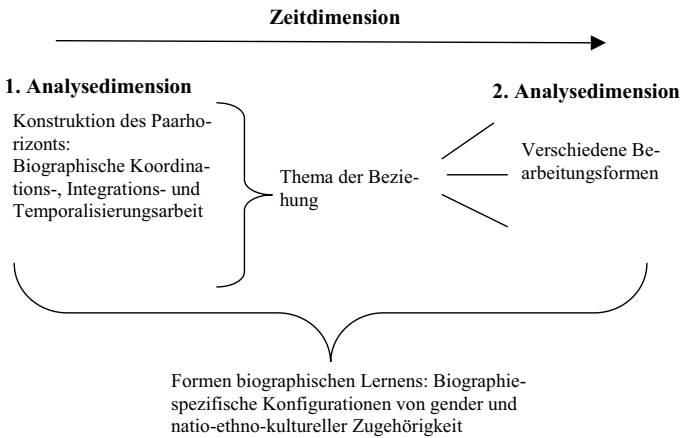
Zeitdimension

1. Analysedimension

2. Analysedimension

Konstruktion des Paarhorizonts: Biographische Koordinations-, Integrations- und Temporalisierungsarbeit

Thema der Beziehung

Verschiedene Bearbeitungsformen

Formen biographischen Lernens: Biographiespezifische Konfigurationen von gender und natio-ethno-kultureller Zugehörigkeit